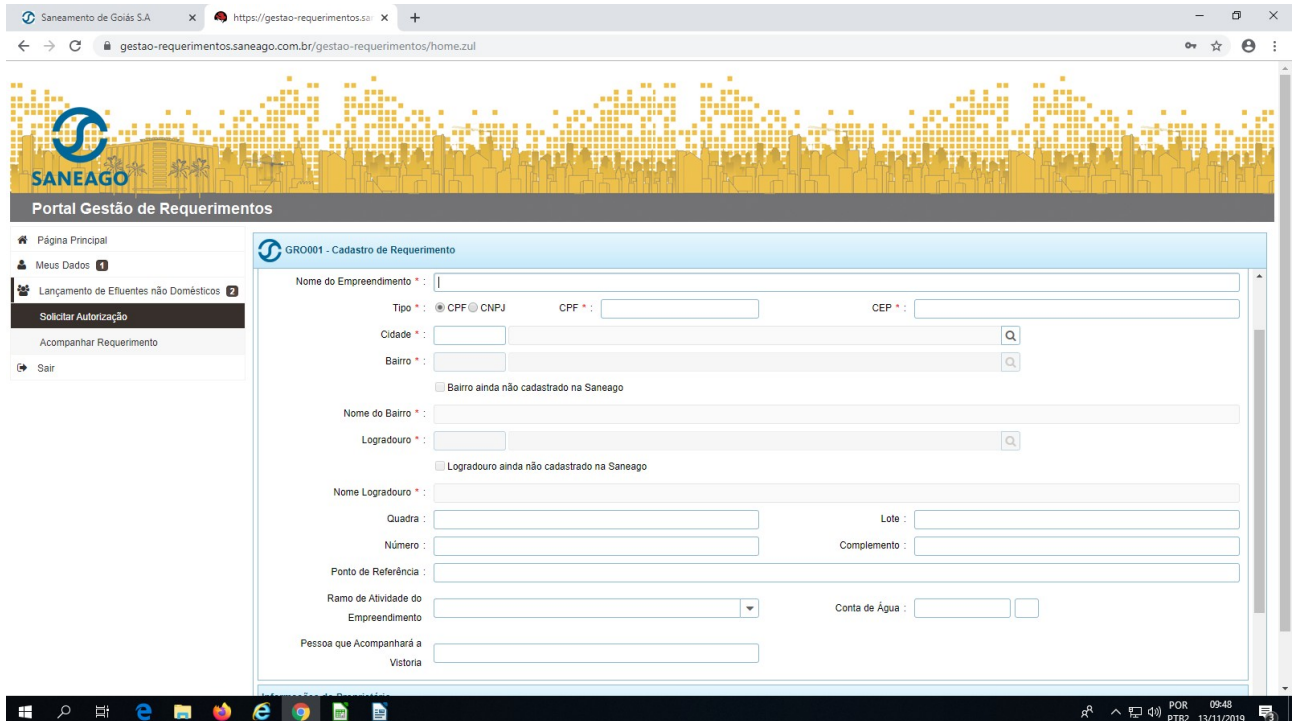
Saneamento de Goiás S.A ×
https://gestao-requerimentos.sa ×
+

gestao-requerimentos.saneago.com.br/gestao-requerimentos/home.zul

SANEAGO

Portal Gestão de Requerimentos

Página Principal
Meus Dados 1
Lançamento de Efluentes não Domésticos 2
Solicitar Autorização
Acompanhar Requerimento
Sair

GRO001 - Cadastro de Requerimento

Nome do Empreendimento * :
Tipo * : CPF CNPJ
CPF * :
CEP * :
Cidade * :
Bairro * :
Bairro ainda não cadastrado na Saneago
Nome do Bairro * :
Logradouro * :
Logradouro ainda não cadastrado na Saneago
Nome Logradouro * :
Quadra :
Lote :
Número :
Complemento :
Ponto de Referência :
Ramo de Atividade do Empreendimento
Conta de Água :
Pessoa que Acompanhará a Vistoria

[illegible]

POR PTB2 09:48 13/11/2019